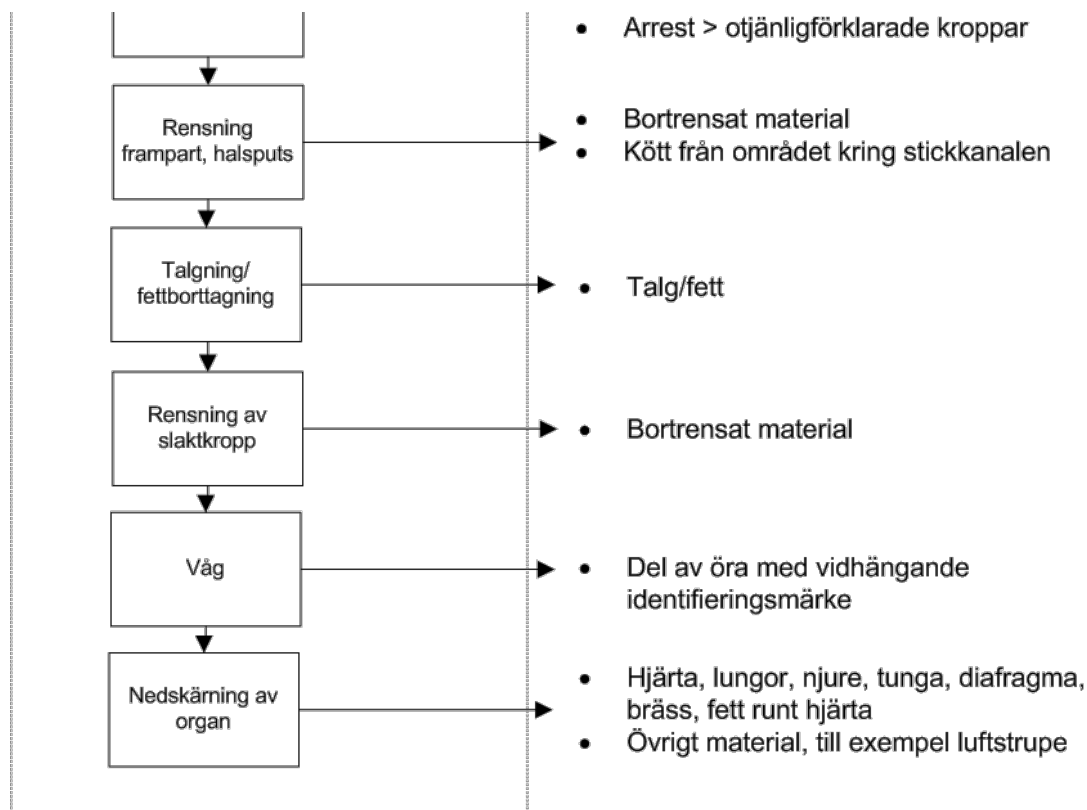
• Arrest > otjänligförklarade kroppar

Rensning frampart, halsputs

• Bortrensat material
• Kött från området kring stickkanalen

Talgning/ fettborttagning

• Talg/fett

Rensning av slaktkropp

• Bortrensat material

Våg

• Del av öra med vidhängande identifieringsmärke

Nedskärning av organ

• Hjärta, lungor, njure, tunga, diafragma, bräss, fett runt hjärta
• Övrigt material, till exempel luftstrupe